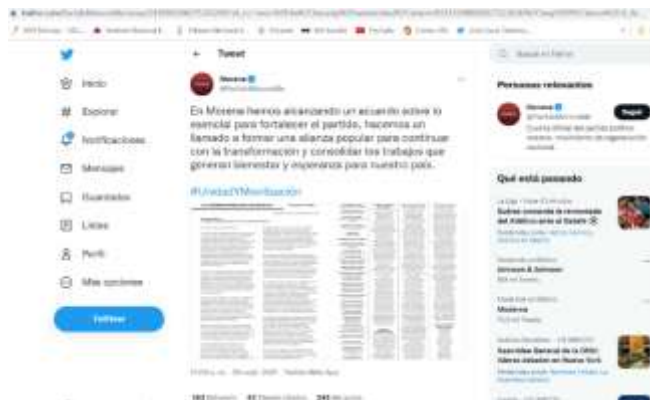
Inicio

Explorar

Notificaciones

Mensajes

Guardados

Listas

Perfil

Más opciones

Twittear

Tweet

Morena

En Morena hemos alcanzado un acuerdo sobre lo esencial para fortalecer el partido, hacemos un llamado a formar una alianza popular para continuar con la transformación y consolidar los trabajos que generen bienestar y esperanza para nuestro país.

#UnidadYMovilización

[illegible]

Buscar en Twitter

Personas relacionadas

Morena

Seguir

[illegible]

Qué está pasando

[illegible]

Johnson & Johnson

Modena

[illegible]